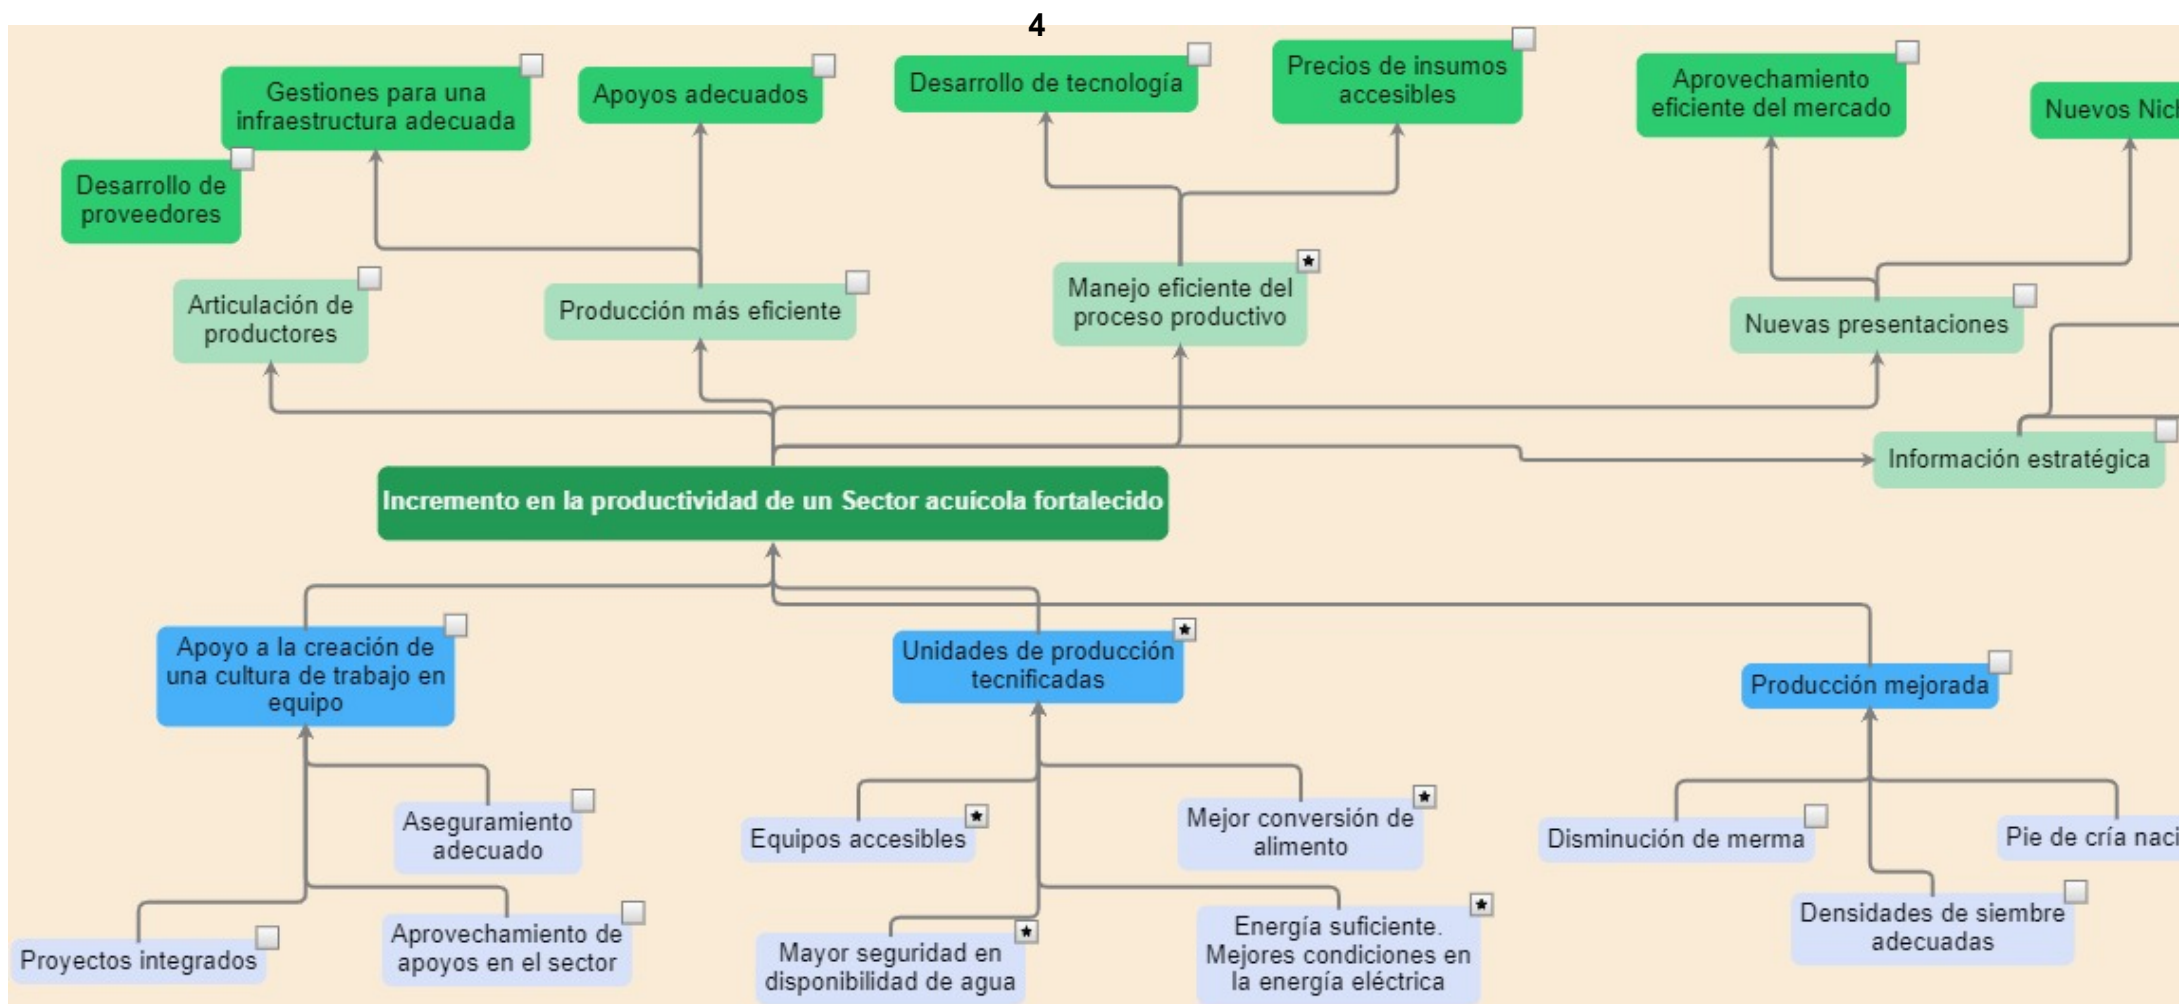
4

Gestiones para una infraestructura adecuada

Apoyos adecuados

Desarrollo de tecnología

Precios de insumos accesibles

Aprovechamiento eficiente del mercado

Nuevos Nic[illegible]

Desarrollo de proveedores

Articulación de productores

Producción más eficiente

Manejo eficiente del proceso productivo

Nuevas presentaciones

Información estratégica

Incremento en la productividad de un Sector acuícola fortalecido

Apoyo a la creación de una cultura de trabajo en equipo

Unidades de producción tecnificadas

Producción mejorada

Aseguramiento adecuado

Equipos accesibles

Mejor conversión de alimento

Disminución de merma

Pie de cría naci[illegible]

Proyectos integrados

Aprovechamiento de apoyos en el sector

Mayor seguridad en disponibilidad de agua

Energía suficiente. Mejores condiciones en la energía eléctrica

Densidades de siembre adecuadas